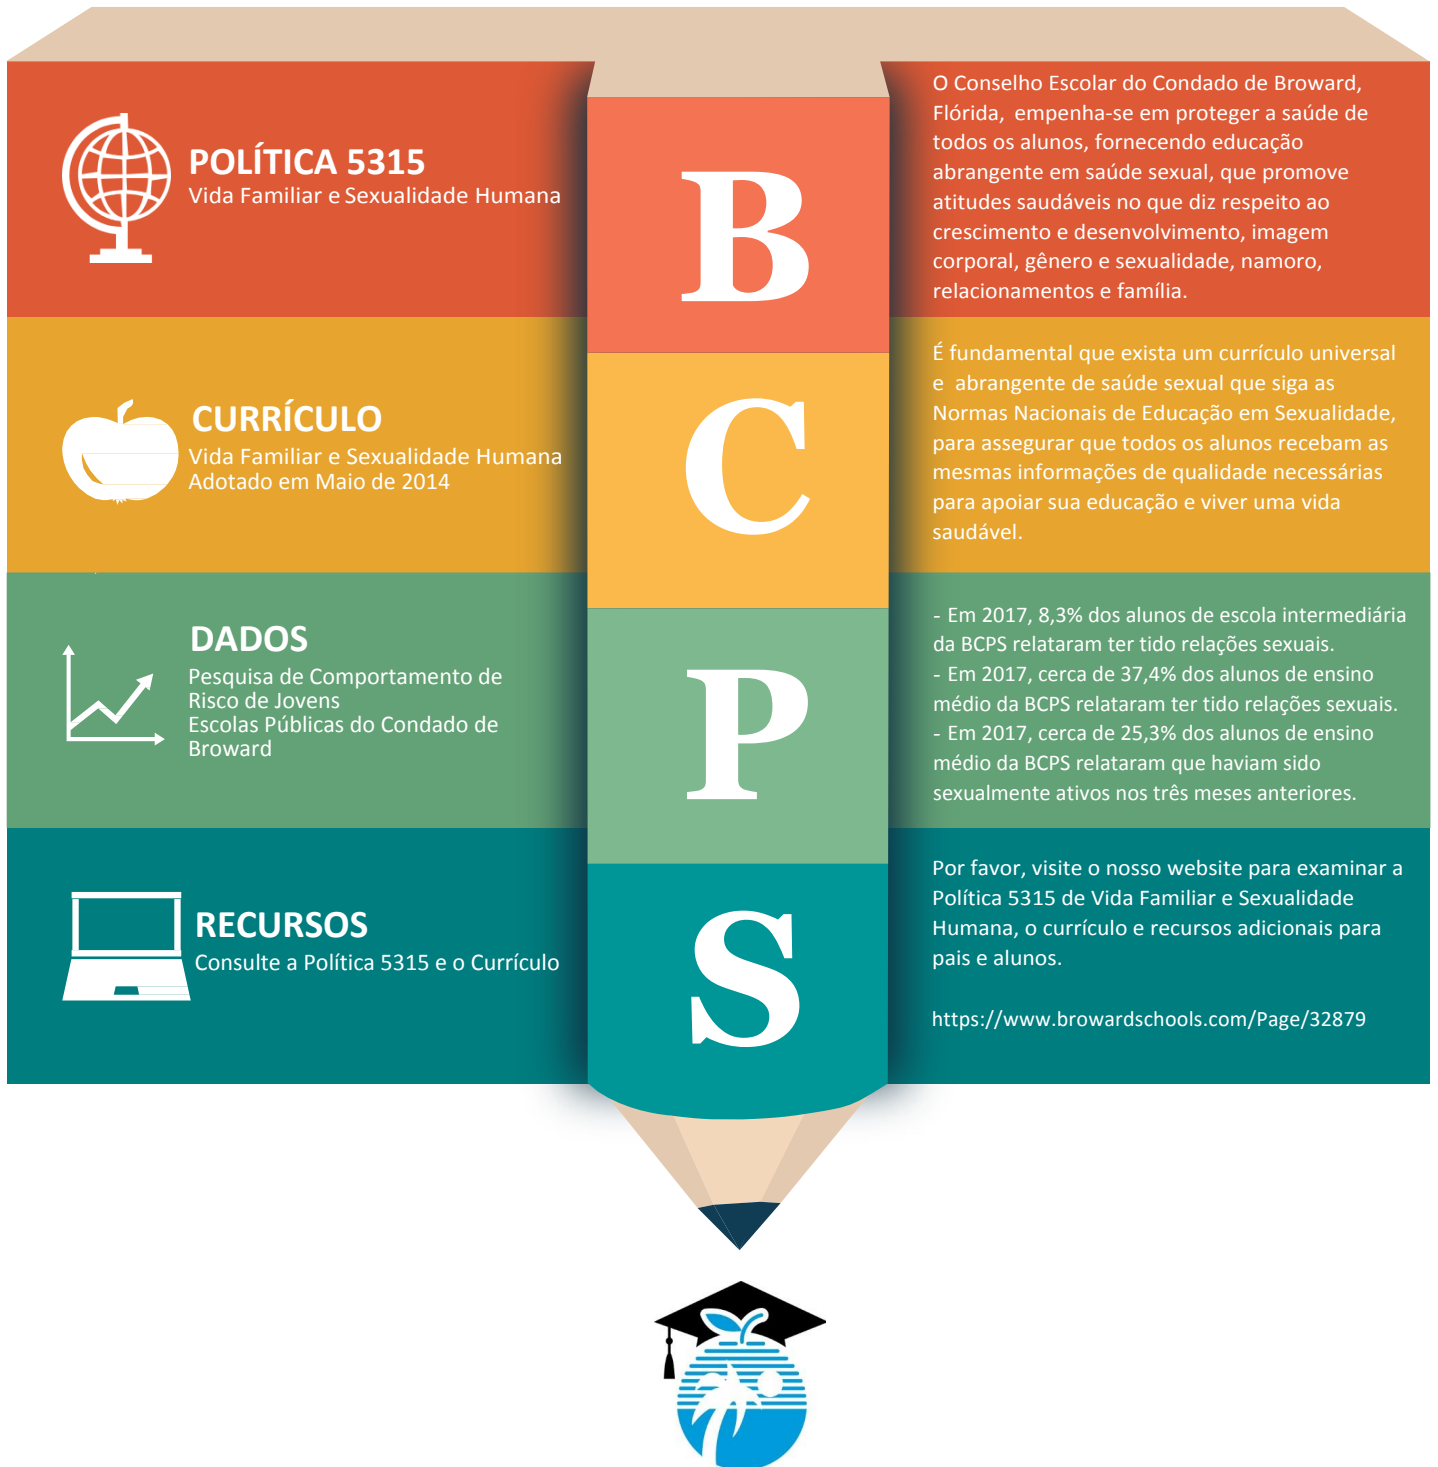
POLÍTICA 5315
Vida Familiar e Sexualidade Humana

B

O Conselho Escolar do Condado de Broward, Flórida, empenha-se em proteger a saúde de todos os alunos, fornecendo educação abrangente em saúde sexual, que promove atitudes saudáveis no que diz respeito ao crescimento e desenvolvimento, imagem corporal, gênero e sexualidade, namoro, relacionamentos e família.

CURRÍCULO
Vida Familiar e Sexualidade Humana
Adotado em Maio de 2014

C

É fundamental que exista um currículo universal e abrangente de saúde sexual que siga as Normas Nacionais de Educação em Sexualidade, para assegurar que todos os alunos recebam as mesmas informações de qualidade necessárias para apoiar sua educação e viver uma vida saudável.

DADOS
Pesquisa de Comportamento de Risco de Jovens
Escolas Públicas do Condado de Broward

P

- Em 2017, 8,3% dos alunos de escola intermediária da BCPS relataram ter tido relações sexuais.
- Em 2017, cerca de 37,4% dos alunos de ensino médio da BCPS relataram ter tido relações sexuais.
- Em 2017, cerca de 25,3% dos alunos de ensino médio da BCPS relataram que haviam sido sexualmente ativos nos três meses anteriores.

RECURSOS
Consulte a Política 5315 e o Currículo

S

Por favor, visite o nosso website para examinar a Política 5315 de Vida Familiar e Sexualidade Humana, o currículo e recursos adicionais para pais e alunos.

https://www.browardschools.com/Page/32879